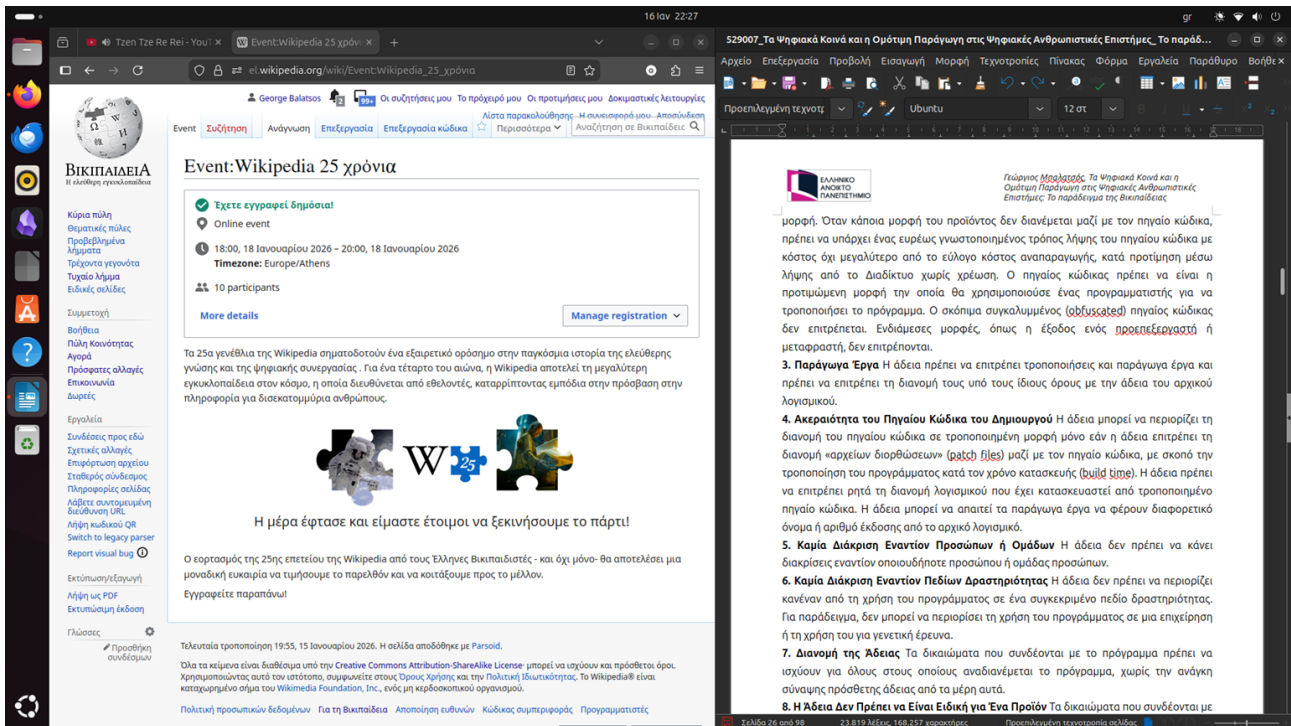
16 Ιαν 22:27

gr

Tzen Tze Re Rei - YouT
Event:Wikipedia 25 χρόνια

el.wikipedia.org/wiki/Event:Wikipedia_25_χρόνια

George Balatsos 2 99+ Οι συζητήσεις μου Το πρόχειρο μου Οι προτιμήσεις μου Δοκιμαστικές λειτουργίες Λίστα παρακολούθησης Η συνεισφορά μου Αποσύνδεση

Event Συζήτηση Ανάγνωση Επεξεργασία Επεξεργασία κώδικα Περισσότερα Αναζήτηση σε Βικιπαίδεια

ΒΙΚΙΠΑΙΔΕΙΑ
Η ελεύθερη εγκυκλοπαίδεια

Κύρια πύλη
Θεματικές πύλες
Προβεβλημένα λήμματα
Τρέχοντα γεγονότα
Τυχαίο λήμμα
Ειδικές σελίδες

Συμμετοχή
Βοήθεια
Πύλη Κοινότητας
Αγορά
Πρόσφατες αλλαγές
Επικοινωνία
Δωρεές

Εργαλεία
Συνδέσεις προς εδώ
Σχετικές αλλαγές
Επιφόρτωση αρχείου
Σταθερός σύνδεσμος
Πληροφορίες σελίδας
Λάβετε συντομευμένη διεύθυνση URL
Λήψη κωδικού QR
Switch to legacy parser
Report visual bug

Εκτύπωση/εξαγωγή
Λήψη ως PDF
Εκτυπώσιμη έκδοση

Γλώσσες
Προσθήκη συνδέσμων

Event:Wikipedia 25 χρόνια

Έχετε εγγραφεί δημόσια!
Online event
18:00, 18 Ιανουαρίου 2026 – 20:00, 18 Ιανουαρίου 2026
Timezone: Europe/Athens
10 participants
More details
Manage registration

Τα 25α γενέθλια της Wikipedia σηματοδοτούν ένα εξαιρετικό ορόσημο στην παγκόσμια ιστορία της ελεύθερης γνώσης και της ψηφιακής συνεργασίας . Για ένα τέταρτο του αιώνα, η Wikipedia αποτελεί τη μεγαλύτερη εγκυκλοπαίδεια στον κόσμο, η οποία διευθύνεται από εθελοντές, καταρρίπτοντας εμπόδια στην πρόσβαση στην πληροφορία για δισεκατομμύρια ανθρώπους.

25

Η μέρα έφτασε και είμαστε έτοιμοι να ξεκινήσουμε το πάρτι!

Ο εορτασμός της 25ης επετείου της Wikipedia από τους Έλληνες Βικιπαιδιστές - και όχι μόνο- θα αποτελέσει μια μοναδική ευκαιρία να τιμήσουμε το παρελθόν και να κοιτάξουμε προς το μέλλον.

Εγγραφείτε παραπάνω!

Τελευταία τροποποίηση 19:55, 15 Ιανουαρίου 2026. Η σελίδα αποδόθηκε με Parsoid.

Όλα τα κείμενα είναι διαθέσιμα υπό την Creative Commons Attribution-ShareAlike License· μπορεί να ισχύουν και πρόσθετοι όροι. Χρησιμοποιώντας αυτό τον ιστότοπο, συμφωνείτε στους Όρους Χρήσης και την Πολιτική Ιδιωτικότητας. Το Wikipedia® είναι καταχωρημένο σήμα του Wikimedia Foundation, Inc., ενός μη κερδοσκοπικού οργανισμού.

Πολιτική προσωπικών δεδομένων Για τη Βικιπαίδεια Αποποίηση ευθυνών Κώδικας συμπεριφοράς Προγραμματιστές

529007_Τα Ψηφιακά Κοινά και η Ομότιμη Παραγωγή στις Ψηφιακές Ανθρωπιστικές Επιστήμες_ Το παράδ...

Αρχείο Επεξεργασία Προβολή Εισαγωγή Μορφή Τεχνοτροπίες Πίνακας Φόρμα Εργαλεία Παράθυρο Βοήθεια

Προεπιλεγμένη τεχνοτρ Ubuntu 12 στ

ΕΛΛΗΝΙΚΟ ΑΝΟΙΚΤΟ ΠΑΝΕΠΙΣΤΗΜΙΟ

Γεώργιος Μπαλατσός, Τα Ψηφιακά Κοινά και η Ομότιμη Παραγωγή στις Ψηφιακές Ανθρωπιστικές Επιστήμες: Το παράδειγμα της Βικιπαίδειας

μορφή. Όταν κάποια μορφή του προϊόντος δεν διανέμεται μαζί με τον πηγαίο κώδικα, πρέπει να υπάρχει ένας ευρέως γνωστοποιημένος τρόπος λήψης του πηγαίου κώδικα με κόστος όχι μεγαλύτερο από το εύλογο κόστος αναπαραγωγής, κατά προτίμηση μέσω λήψης από το Διαδίκτυο χωρίς χρέωση. Ο πηγαίος κώδικας πρέπει να είναι η προτιμώμενη μορφή την οποία θα χρησιμοποιούσε ένας προγραμματιστής για να τροποποιήσει το πρόγραμμα. Ο σκόπιμα συγκαλυμμένος (obfuscated) πηγαίος κώδικας δεν επιτρέπεται. Ενδιάμεσες μορφές, όπως η έξοδος ενός προεπεξεργαστή ή μεταφραστή, δεν επιτρέπονται.

3. Παράγωγα Έργα Η άδεια πρέπει να επιτρέπει τροποποιήσεις και παράγωγα έργα και πρέπει να επιτρέπει τη διανομή τους υπό τους ίδιους όρους με την άδεια του αρχικού λογισμικού.

4. Ακεραιότητα του Πηγαίου Κώδικα του Δημιουργού Η άδεια μπορεί να περιορίζει τη διανομή του πηγαίου κώδικα σε τροποποιημένη μορφή μόνο εάν η άδεια επιτρέπει τη διανομή «αρχείων διορθώσεων» (patch files) μαζί με τον πηγαίο κώδικα, με σκοπό την τροποποίηση του προγράμματος κατά τον χρόνο κατασκευής (build time). Η άδεια πρέπει να επιτρέπει ρητά τη διανομή λογισμικού που έχει κατασκευαστεί από τροποποιημένο πηγαίο κώδικα. Η άδεια μπορεί να απαιτεί τα παράγωγα έργα να φέρουν διαφορετικό όνομα ή αριθμό έκδοσης από το αρχικό λογισμικό.

5. Καμία Διάκριση Εναντίον Προσώπων ή Ομάδων Η άδεια δεν πρέπει να κάνει διακρίσεις εναντίον οποιουδήποτε προσώπου ή ομάδας προσώπων.

6. Καμία Διάκριση Εναντίον Πεδίων Δραστηριότητας Η άδεια δεν πρέπει να περιορίζει κανέναν από τη χρήση του προγράμματος σε ένα συγκεκριμένο πεδίο δραστηριότητας. Για παράδειγμα, δεν μπορεί να περιορίσει τη χρήση του προγράμματος σε μια επιχείρηση ή τη χρήση του για γενετική έρευνα.

7. Διανομή της Άδειας Τα δικαιώματα που συνδέονται με το πρόγραμμα πρέπει να ισχύουν για όλους στους οποίους αναδιανέμεται το πρόγραμμα, χωρίς την ανάγκη σύναψης πρόσθετης άδειας από τα μέρη αυτά.

8. Η Άδεια Δεν Πρέπει να Είναι Ειδική για Ένα Προϊόν Τα δικαιώματα που συνδέονται με

Σελίδα 26 από 98 23.819 λέξεις, 168.257 χαρακτήρες Προεπιλεγμένη τεχνοτροπία σελίδας